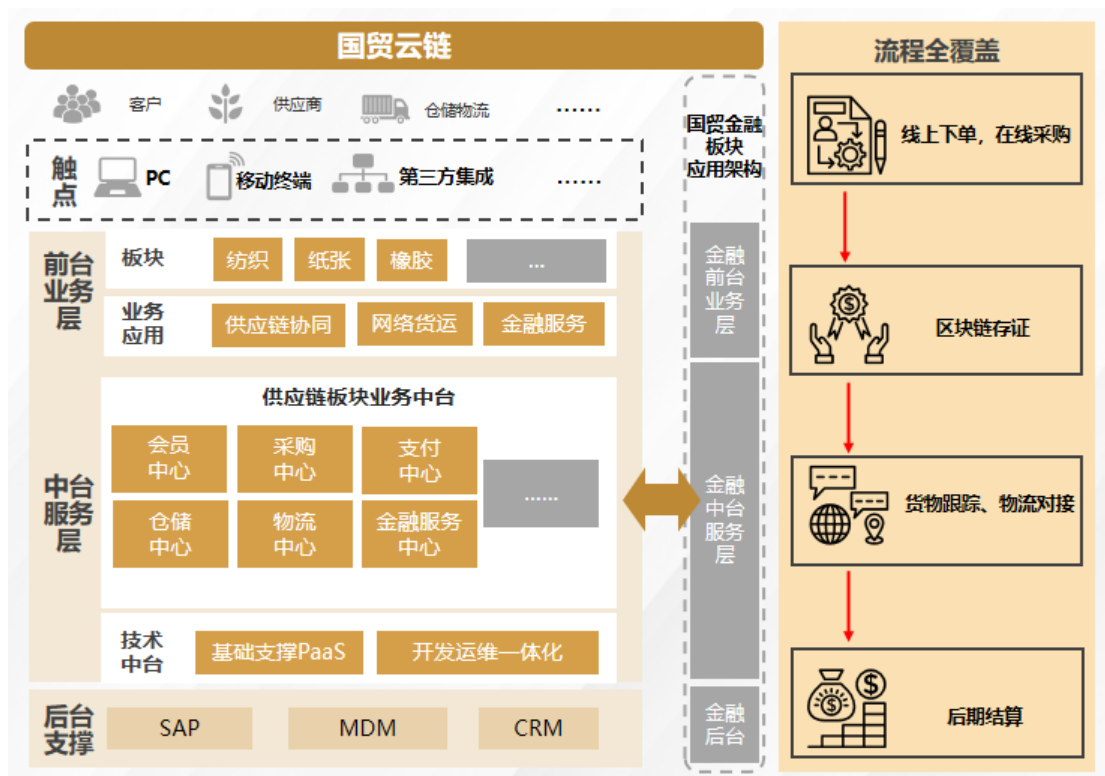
国贸云链

客户　供应商　仓储物流　……

触点　PC　移动终端　第三方集成　……

前台业务层
板块　纺织　纸张　橡胶　…
业务应用　供应链协同　网络货运　金融服务

中台服务层
供应链板块业务中台
会员中心　采购中心　支付中心　……
仓储中心　物流中心　金融服务中心
技术中台　基础支撑PaaS　开发运维一体化

后台支撑　SAP　MDM　CRM

国贸金融板块应用架构
金融前台业务层
金融中台服务层
金融后台

流程全覆盖
线上下单，在线采购
区块链存证
货物跟踪、物流对接
后期结算